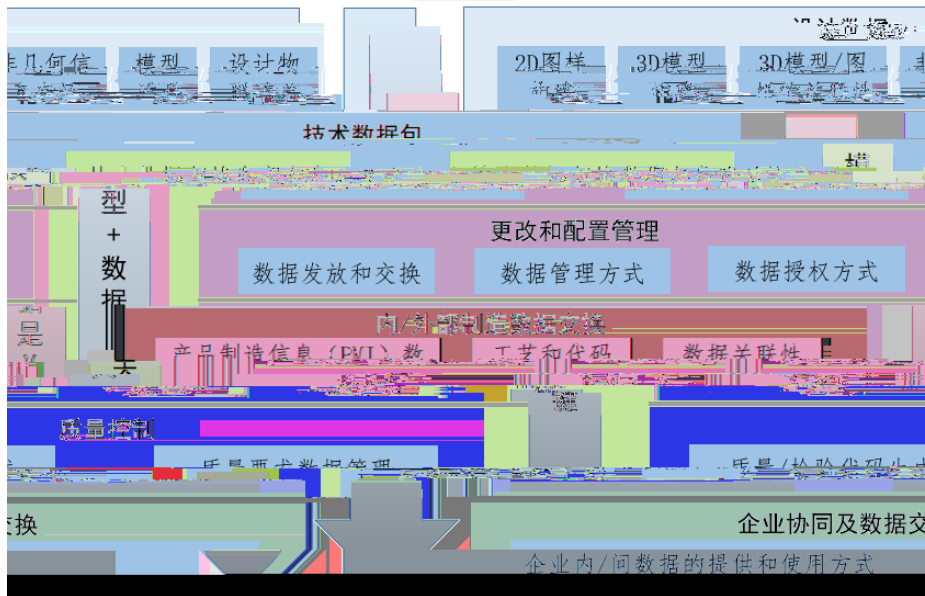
设计需求
非几何信
模型
设计物
2D图样
3D模型
3D模型/图
技术数据包
型
+
数
据
更改和配置管理
数据发放和交换
数据管理方式
数据授权方式
内/外部制造数据交换
产品制造信息（PMI）数
工艺和代码
数据关联性
质量控制
质量要求数据管理
质量/检验代码生
交换
企业协同及数据交
企业内/间数据的提供和使用方式